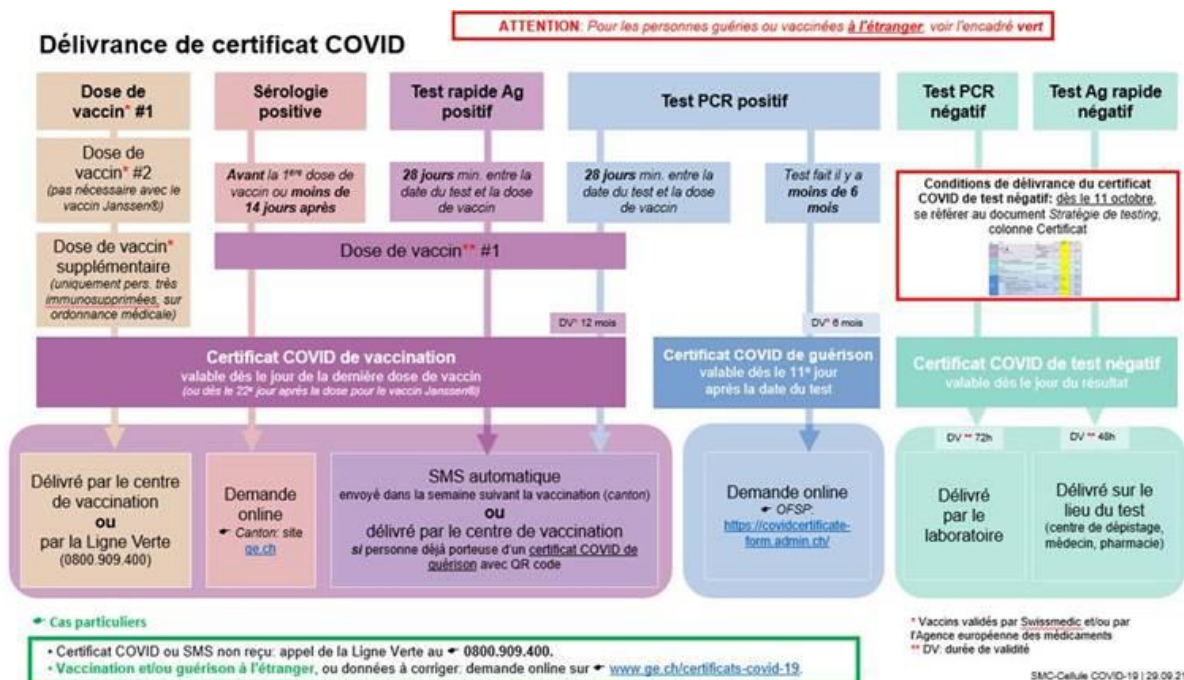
ATTENTION: Pour les personnes guéries ou vaccinées à l'étranger voir l'encadré vert

Délivrance de certificat COVID

Dose de vaccin* #1

Dose de vaccin* #2 (pas nécessaire avec le vaccin Janssen®)

Dose de vaccin* supplémentaire (uniquement pers. très immunosupprimées, sur ordonnance médicale)

Sérologie positive

Avant la 1ère dose de vaccin ou moins de 14 jours après

Test rapide Ag positif

28 jours min. entre la date du test et la dose de vaccin

Test PCR positif

28 jours min. entre la date du test et la dose de vaccin

Test fait il y a moins de 6 mois

Test PCR négatif

Test Ag rapide négatif

Conditions de délivrance du certificat COVID de test négatif: dès le 11 octobre, se référer au document Stratégie de testing, colonne Certificat

Dose de vaccin** #1

DV** 12 mois

DV** 6 mois

Certificat COVID de vaccination
valable dès le jour de la dernière dose de vaccin
(ou dès le 22e jour après la dose pour le vaccin Janssen®)

Certificat COVID de guérison
valable dès le 11e jour après la date du test

Certificat COVID de test négatif
valable dès le jour du résultat

DV ** 72h

DV ** 48h

Délivré par le centre de vaccination ou par la Ligne Verte (0800.909.400)

Demande online Canton: site ge.ch

SMS automatique envoyé dans la semaine suivant la vaccination (canton) ou délivré par le centre de vaccination si personne déjà porteuse d'un certificat COVID de guérison avec QR code

Demande online OFSP: https://covidcertificate-form.admin.ch/

Délivré par le laboratoire

Délivré sur le lieu du test (centre de dépistage, médecin, pharmacie)

Cas particuliers

• Certificat COVID ou SMS non reçu: appel de la Ligne Verte au 0800.909.400.
• Vaccination et/ou guérison à l'étranger, ou données à corriger: demande online sur www.ge.ch/certificats-covid-19.

* Vaccins validés par Swissmedic et/ou par l'Agence européenne des médicaments
** DV: durée de validité

SMC-Cellule COVID-19 | 29.09.21